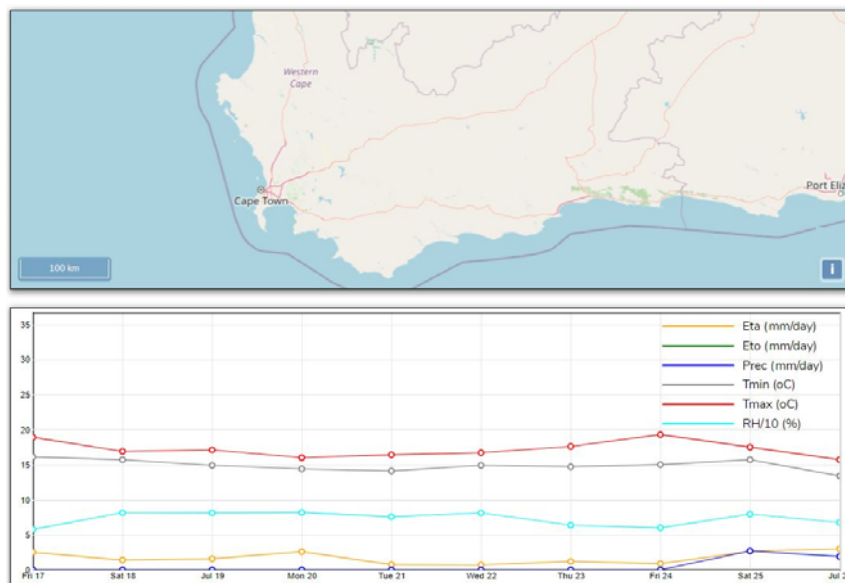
Western Cape
Cape Town
Port Eliz
100 km
i

35
30
25
20
15
10
5
0
Fri 17
Sat 18
Jul 19
Mon 20
Tue 21
Wed 22
Thu 23
Fri 24
Sat 25
Jul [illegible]

Eta (mm/day)
Eto (mm/day)
Prec (mm/day)
Tmin (oC)
Tmax (oC)
RH/10 (%)